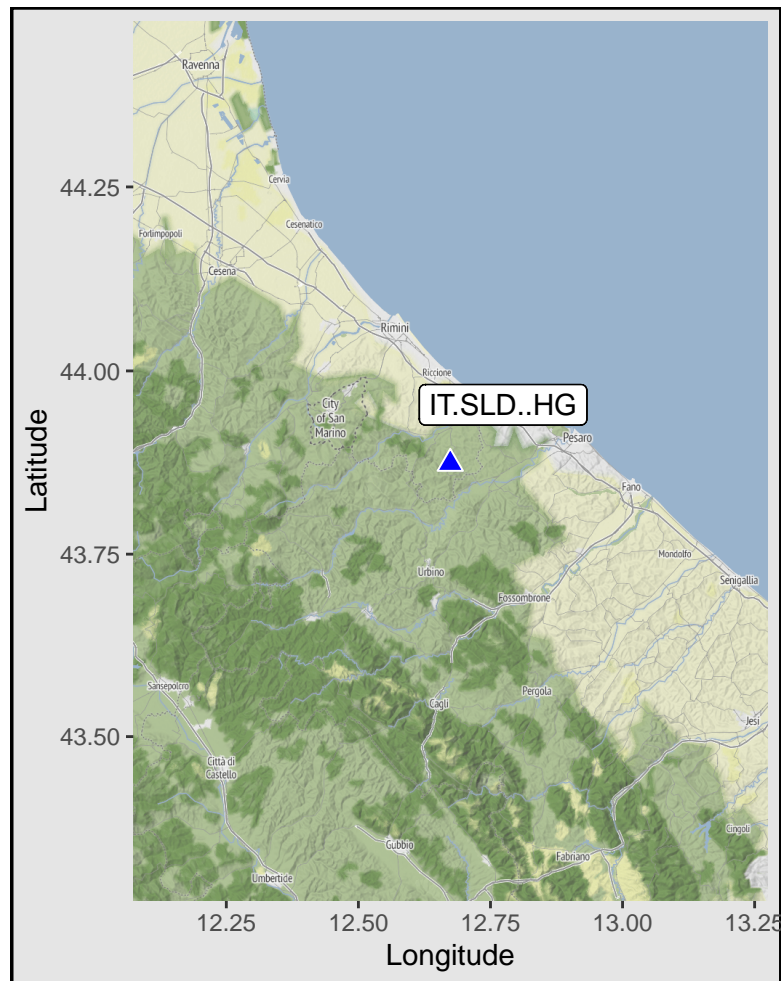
Ravenna
44.25
Cervia
Cesenatico
Forlimpopoli
Cesena
Rimini
44.00
Riccione
City of San Marino
IT.SLD..HG
Pesaro
Fano
Latitude
43.75
Mondolfo
Senigallia
Urbino
Fossombrone
Sansepolcro
Pergola
Cagli
43.50
Jesi
Città di Castello
Cingoli
Gubbio
Fabriano
Umbertide
12.25
12.50
12.75
13.00
13.25
Longitude